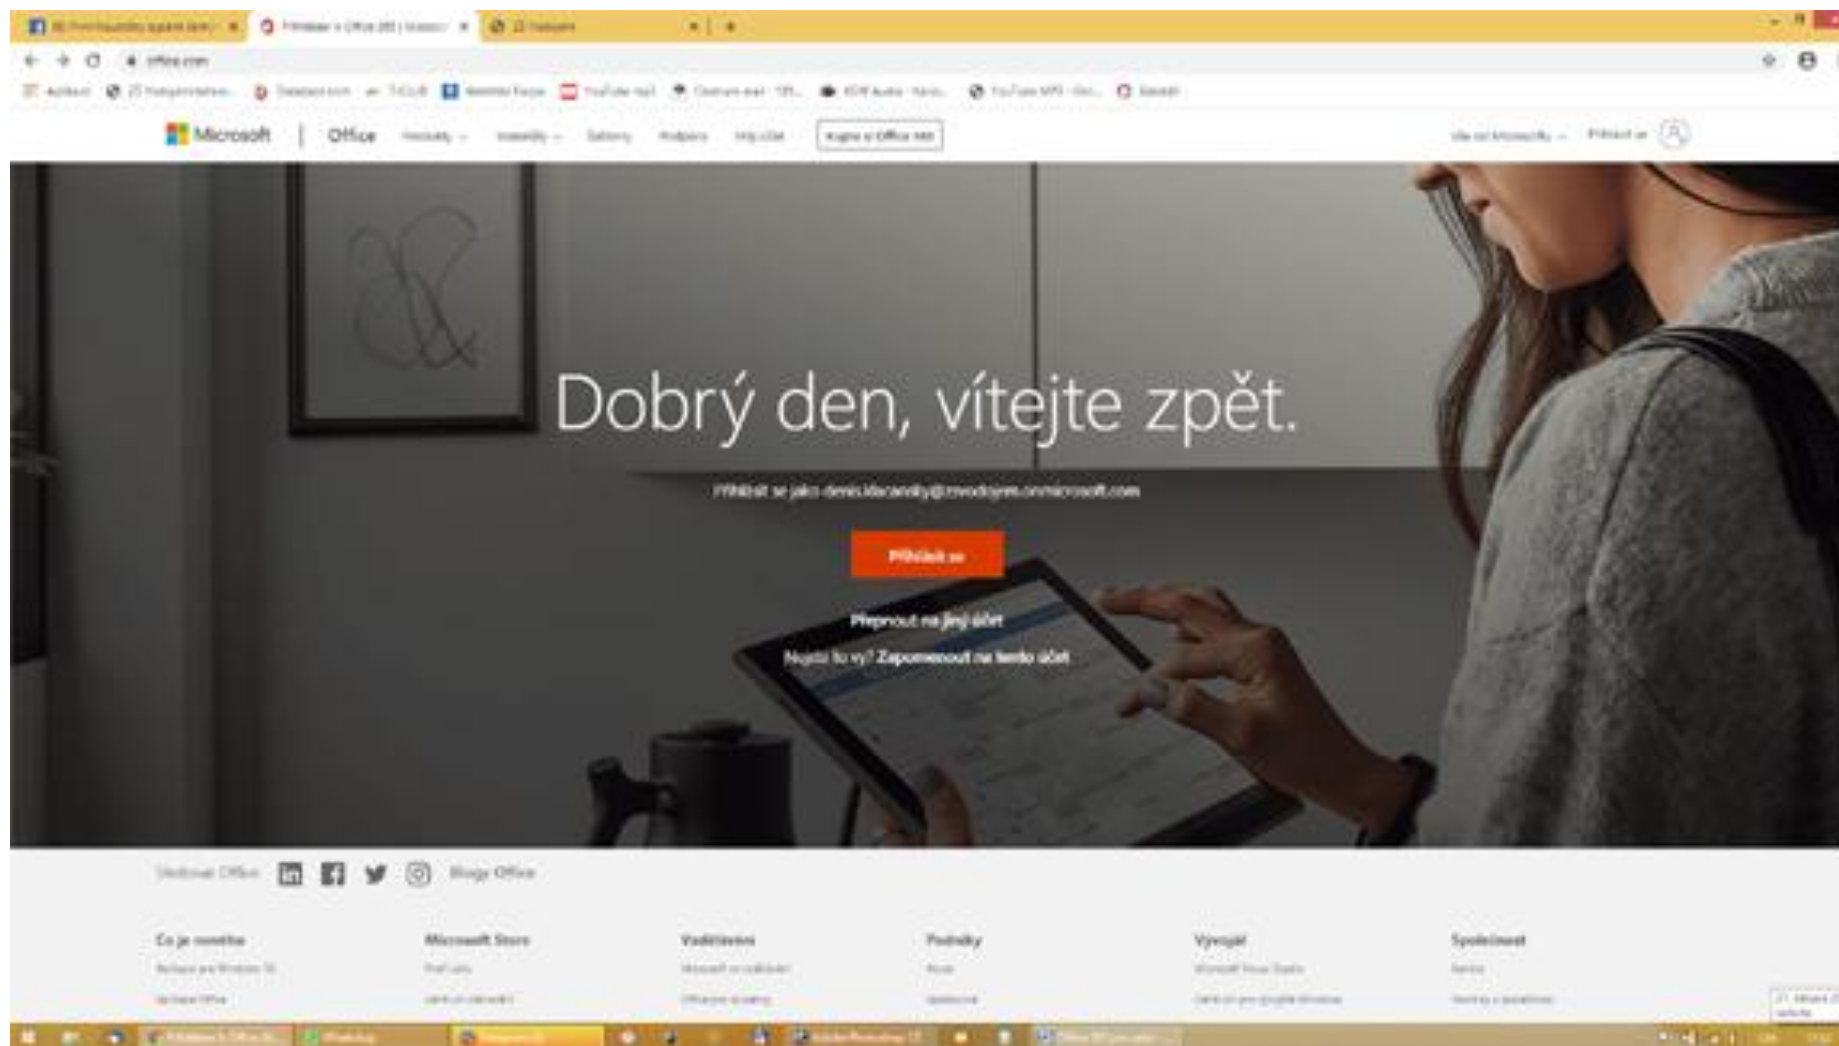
office.com

Microsoft | Office Produkty Instalátory Šablony Podpora Můj účet Koupit si Office 365

Dobrý den, vítejte zpět.

Přihlásit se jako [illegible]@zsvodnyem.onmicrosoft.com

Přihlásit se

Přepnout na jiný účet

Nejste to vy? Zapomenout na tento účet

Sledovat Office Blogy Office

Co je nového

Microsoft Store

Vzdělávání

Podniky

Vývojář

Společnost